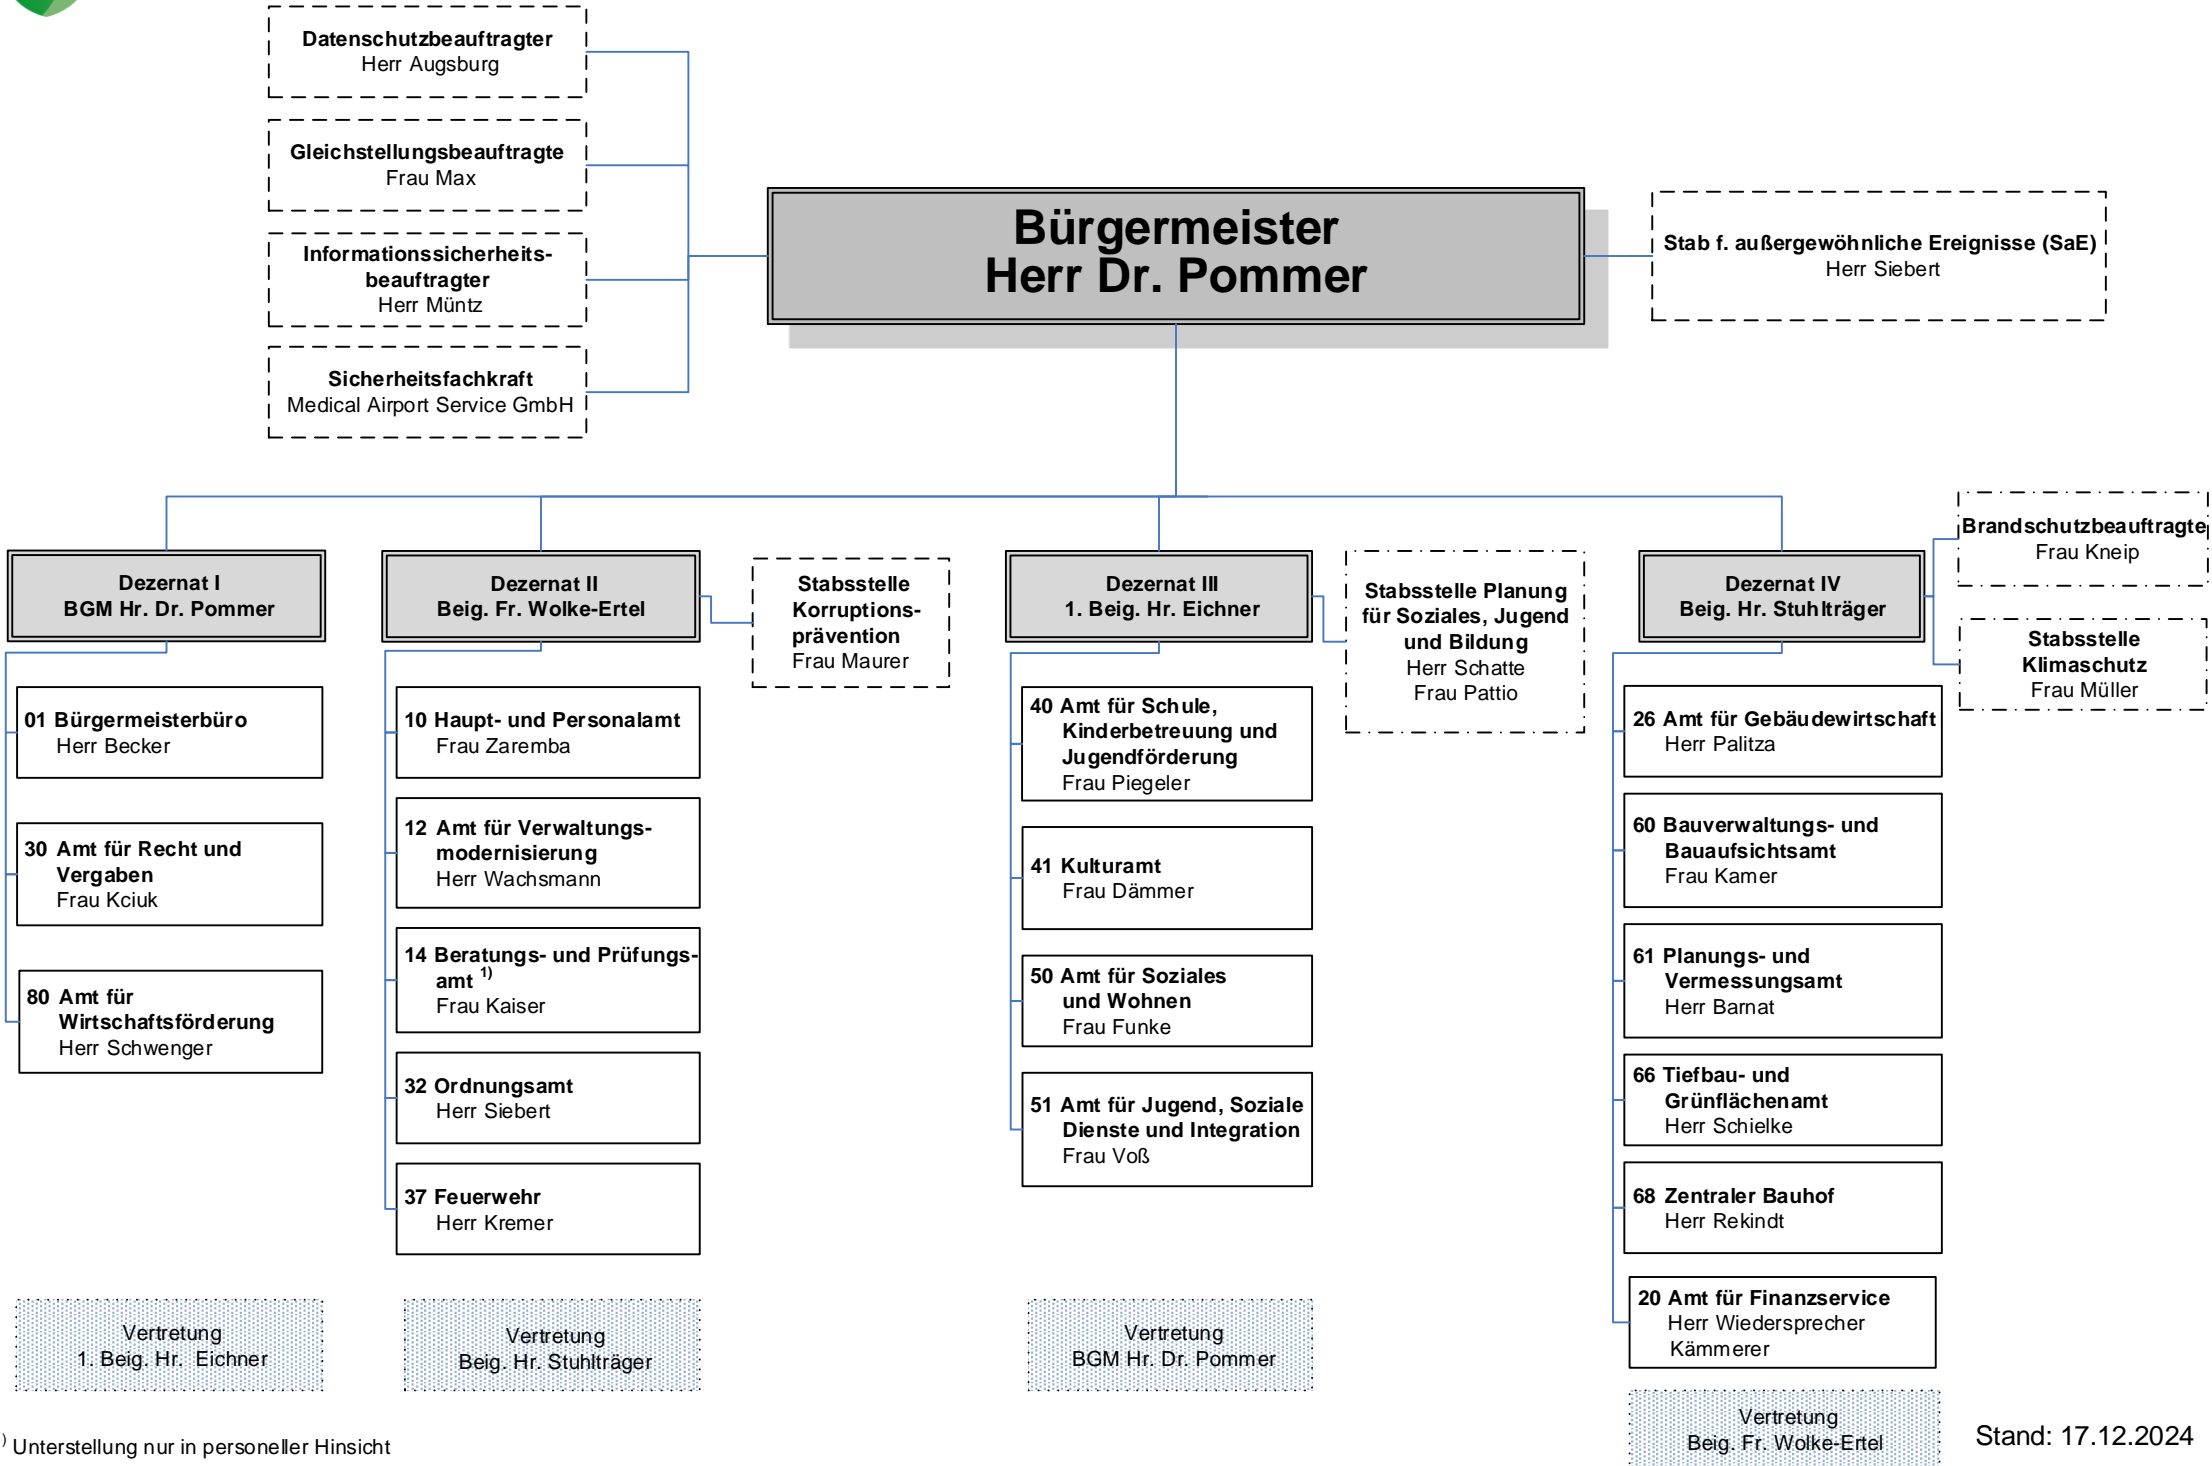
Datenschutzbeauftragter
Herr Augsburg

Gleichstellungsbeauftragte
Frau Max

Informationssicherheitsbeauftragter
Herr Müntz

Sicherheitsfachkraft
Medical Airport Service GmbH

Bürgermeister
Herr Dr. Pommer

Stab f. außergewöhnliche Ereignisse (SaE)
Herr Siebert

Dezernat I
BGM Hr. Dr. Pommer

01 Bürgermeisterbüro
Herr Becker

30 Amt für Recht und Vergaben
Frau Kciuk

80 Amt für Wirtschaftsförderung
Herr Schwenger

Vertretung
1. Beig. Hr. Eichner

Dezernat II
Beig. Fr. Wolke-Ertel

Stabsstelle Korruptionsprävention
Frau Maurer

10 Haupt- und Personalamt
Frau Zaremba

12 Amt für Verwaltungsmodernisierung
Herr Wachsmann

14 Beratungs- und Prüfungsamt $^{1)}$
Frau Kaiser

32 Ordnungsamt
Herr Siebert

37 Feuerwehr
Herr Kremer

Vertretung
Beig. Hr. Stuhlträger

Dezernat III
1. Beig. Hr. Eichner

Stabsstelle Planung für Soziales, Jugend und Bildung
Herr Schatte
Frau Pattio

40 Amt für Schule, Kinderbetreuung und Jugendförderung
Frau Piegeler

41 Kulturamt
Frau Dämmer

50 Amt für Soziales und Wohnen
Frau Funke

51 Amt für Jugend, Soziale Dienste und Integration
Frau Voß

Vertretung
BGM Hr. Dr. Pommer

Dezernat IV
Beig. Hr. Stuhlträger

Brandschutzbeauftragte
Frau Kneip

Stabsstelle Klimaschutz
Frau Müller

26 Amt für Gebäudewirtschaft
Herr Palitza

60 Bauverwaltungs- und Bauaufsichtsamt
Frau Kamer

61 Planungs- und Vermessungsamt
Herr Barnat

66 Tiefbau- und Grünflächenamt
Herr Schielke

68 Zentraler Bauhof
Herr Rekindt

20 Amt für Finanzservice
Herr Wiedersprecher
Kämmerer

Vertretung
Beig. Fr. Wolke-Ertel

$^{1)}$ Unterstellung nur in personeller Hinsicht

Stand: 17.12.2024